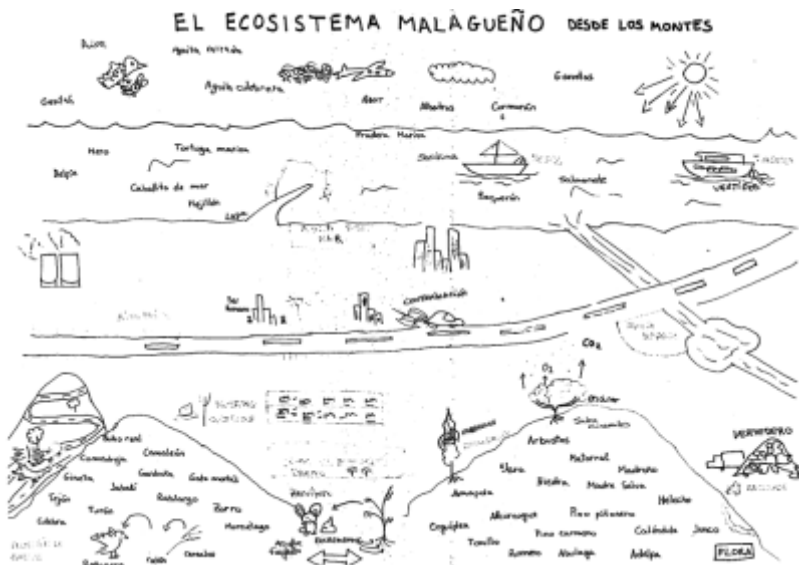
EL ECOSISTEMA MALAGUEÑO DESDE LOS MONTES

Halcón
Aguila Perdicera
Aguila culebrera
Gaviotas
Gavilán
Azor
Albatros
Cormorán

Pradera Marina
Mero
Tortuga marina
Delfín
Caballito de mar
Mejillón
Sardina
Boquerón
Salmonete
VERTIDOS

CO₂
O₂

Buho real
Comadreja
Camaleón
Jabalí
Gineta
Garduña
Gato montés
Tejón
Tarabilla
Rabilargo
Zorro
Culebra
Murciélago
Conejos
Arbustos
Jara
Retama
Matorral
Madroño
Monte Bajo
Helecho
Pino piñonero
Algarrobo
Coscoja
Quejigo
Pino carrasco
Tomillo
Romero
Aulaga
Acebuche
Lentisco
Adelfa
Junco
VERTEDERO
FLORA